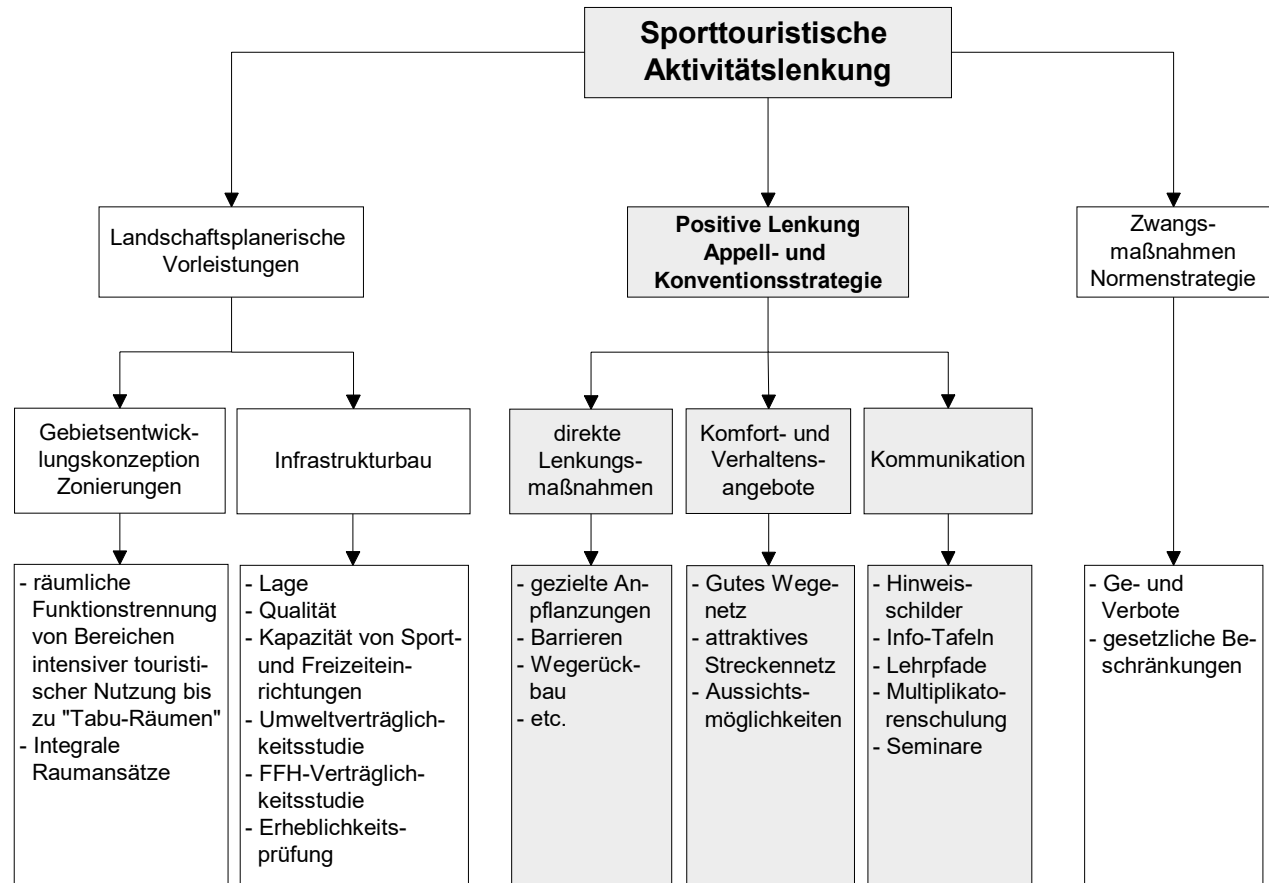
Sporttouristische Aktivitätslenkung

Landschaftsplanerische Vorleistungen

Positive Lenkung Appell- und Konventionsstrategie

Zwangsmaßnahmen Normenstrategie

Gebietsentwicklungskonzeption Zonierungen

Infrastrukturbau

direkte Lenkungsmaßnahmen

Komfort- und Verhaltensangebote

Kommunikation

- räumliche Funktionstrennung von Bereichen intensiver touristischer Nutzung bis zu "Tabu-Räumen"
- Integrale Raumansätze

- Lage
- Qualität
- Kapazität von Sport- und Freizeiteinrichtungen
- Umweltverträglichkeitsstudie
- FFH-Verträglichkeitsstudie
- Erheblichkeitsprüfung

- gezielte Anpflanzungen
- Barrieren
- Wegerückbau
- etc.

- Gutes Wegenetz
- attraktives Streckennetz
- Aussichtsmöglichkeiten

- Hinweisschilder
- Info-Tafeln
- Lehrpfade
- Multiplikatorenschulung
- Seminare

- Ge- und Verbote
- gesetzliche Beschränkungen